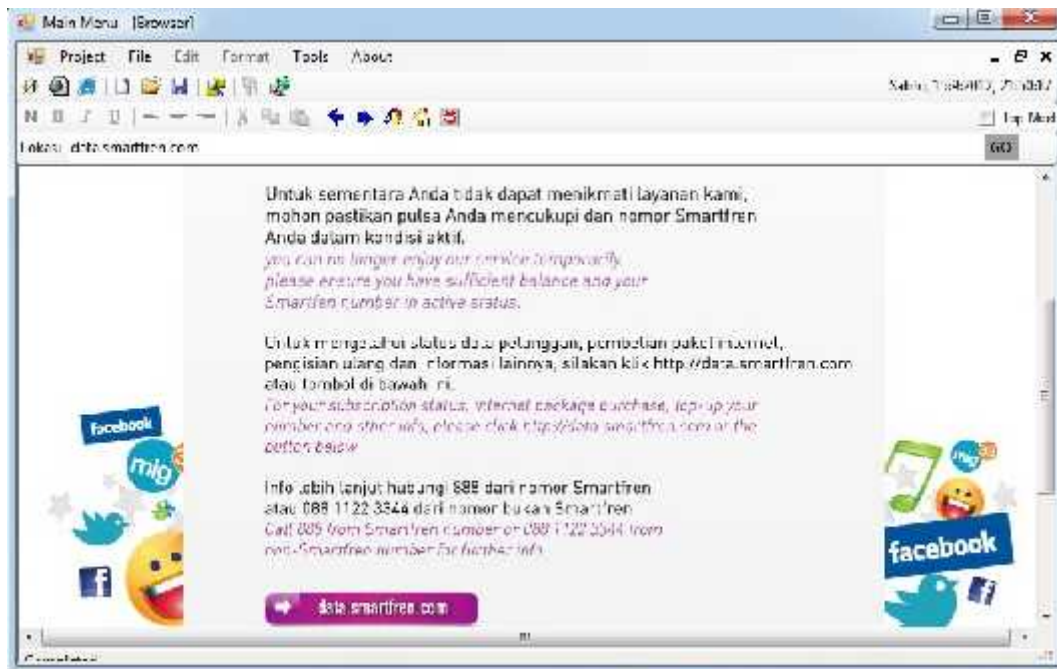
Main Menu [Browser]

Project File Edit Format Tools About

Sabtu, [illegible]

Top Most

Lokasi data.smartfren.com

GO

Untuk sementara Anda tidak dapat menikmati layanan kami, mohon pastikan pulsa Anda mencukupi dan nomor Smartfren Anda dalam kondisi aktif.
you can no longer enjoy our service temporarily please ensure you have sufficient balance and your Smartfren number in active status.

Untuk mengetahui status data pelanggan, pembelian paket internet, pengisian ulang dan informasi lainnya, silakan klik http://data.smartfren.com atau tombol di bawah ini.
For your subscription status, internet package purchase, top-up your number and other info, please click http://data.smartfren.com or the button below

Info lebih lanjut hubungi 888 dari nomor Smartfren atau 088 1122 3344 dari nomor bukan Smartfren
Call 888 from Smartfren number or 088 1122 3344 from non-Smartfren number for further info

data.smartfren.com

facebook
mig
facebook
mig

Completed